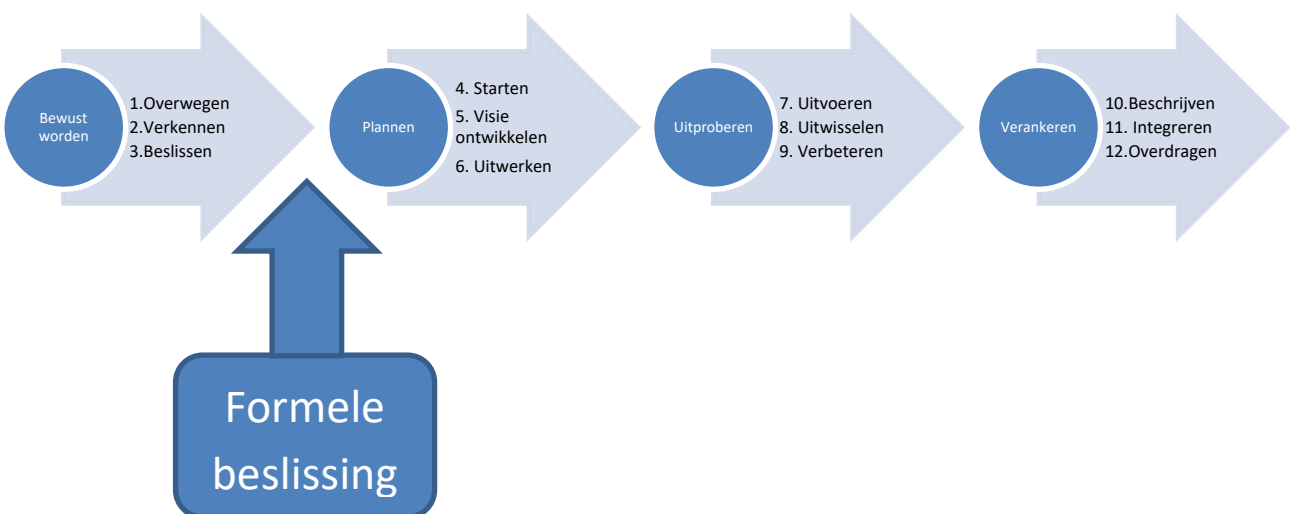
Bewust worden

1.Overwegen
2.Verkennen
3.Beslissen

Plannen

4. Starten
5. Visie ontwikkelen
6. Uitwerken

Uitproberen

7. Uitvoeren
8. Uitwisselen
9. Verbeteren

Verankeren

10.Beschrijven
11. Integreren
12.Overdragen

Formele beslissing